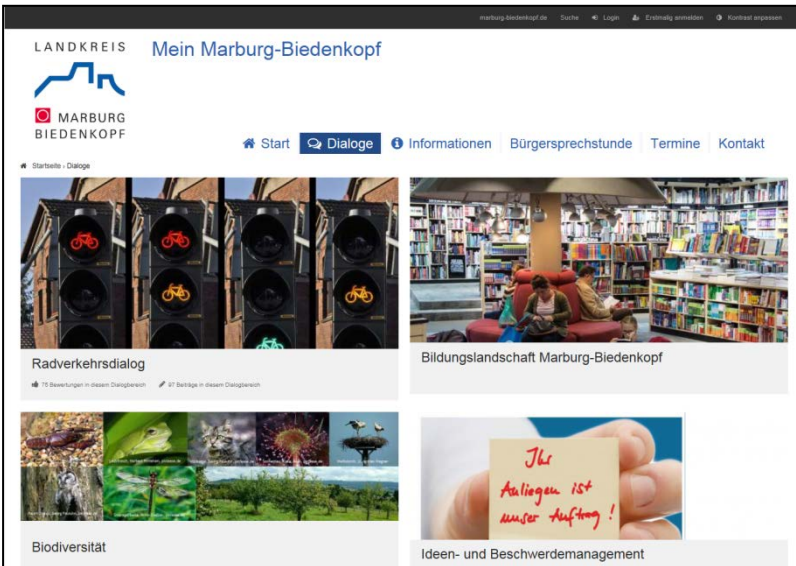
marburg-biedenkopf.de Suche Login Erstmalig anmelden Kontrast anpassen

LANDKREIS MARBURG BIEDENKOPF

Mein Marburg-Biedenkopf

Start Dialoge Informationen Bürgersprechstunde Termine Kontakt

Startseite › Dialoge

Radverkehrsdialog

75 Bewertungen in diesem Dialogbereich 97 Beiträge in diesem Dialogbereich

Bildungslandschaft Marburg-Biedenkopf

Biodiversität

Ihr Anliegen ist unser Auftrag!

Ideen- und Beschwerdemanagement